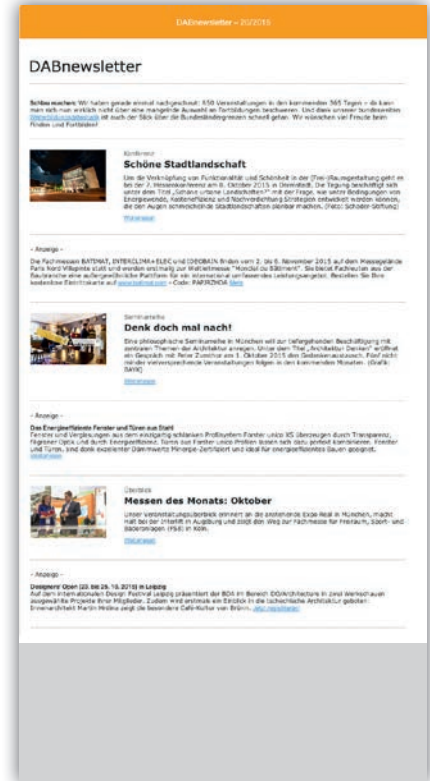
DABnewsletter – 20/2015

DABnewsletter

Schön machen: Wir haben gerade einmal nachgeschaut: 658 Veranstaltungen in den kommenden 365 Tagen – da kann man sich nun wirklich nicht über eine mangelnde Auswahl an Fortbildungen beschweren. Und dank unserer bundesweiten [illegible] ist auch der Blick über die Bundeslandgrenzen schnell getan. Wir wünschen viel Freude beim Finden und Fortbilden!

Konferenz
Schöne Stadtlandschaft
Um die Verknüpfung von Funktionalität und Schönheit in der (Frei-)Raumgestaltung geht es bei der 7. Hessenkonferenz am 8. Oktober 2015 in Darmstadt. Die Tagung beschäftigt sich unter dem Titel „Schöne urbane Landschaften?“ mit der Frage, wie unter Bedingungen von Energiewende, Kosteneffizienz und Nachverdichtung Strategien entwickelt werden können, die den Augen schmeichelnde Stadträume planbar machen. (Foto: Schader-Stiftung)
Weiterlesen

– Anzeige –
Die Fachmessen BATIMAT, INTERCLIMA+ELEC und IDEOBAIN finden vom 2. bis 6. November 2015 auf dem Messegelände Paris Nord Villepinte statt und werden erstmalig zur Weltleitmesse "Mondial du Bâtiment". Sie bietet Fachleuten aus der Baubranche eine außergewöhnliche Plattform für ein international umfassendes Leistungsangebot. Bestellen Sie Ihre kostenlose Eintrittskarte auf www.batimat.com – Code: PARINZHDA Mehr

Seminarreihe
Denk doch mal nach!
Eine philosophische Seminarreihe in München will zur tiefergehenden Beschäftigung mit zentralen Themen der Architektur anregen. Unter dem Titel „Architektur Denken“ eröffnet ein Gespräch mit Peter Zumthor am 1. Oktober 2015 den Gedankenaustausch. Fünf nicht minder vielversprechende Veranstaltungen folgen in den kommenden Monaten. (Grafik: BAYAK)
Weiterlesen

– Anzeige –
Das Energieeffizienteste Fenster und Türen aus Stahl
Fenster und Verglasungen aus dem einzigartig schlanken Profilsystem Forster unico XS überzeugen durch Transparenz, filigranen Optik und durch Energieeffizienz. Türen aus Forster unico Profilen bieten sich dazu, perfekt kombinieren. Fenster und Türen, sind dank exzellenter Dämmwerte Minergie-Zertifiziert und ideal für energieeffizientes Bauen geeignet.
Weiterlesen

Überblick
Messen des Monats: Oktober
Unser Veranstaltungsüberblick erinnert an die anstehende Expo Real in München, macht mal bei der Interlift in Augsburg und geht den Weg zur Fachmesse für Freiraum, Sport- und Bäderanlagen (FSB) in Köln.
Weiterlesen

– Anzeige –
Designers' Open (23. bis 25. 10. 2015) in Leipzig
Auf dem internationalen Design Festival Leipzig präsentiert der BDA im Bereich DO/Architecture in zwei Werkschauen ausgewählte Projekte ihrer Mitglieder. Zudem wird erstmals ein Einblick in die sächsische Architektur geboten: Innenarchitekt Martin Hrdina zeigt die besondere Café-Kultur von Brünn. Jetzt registrieren!